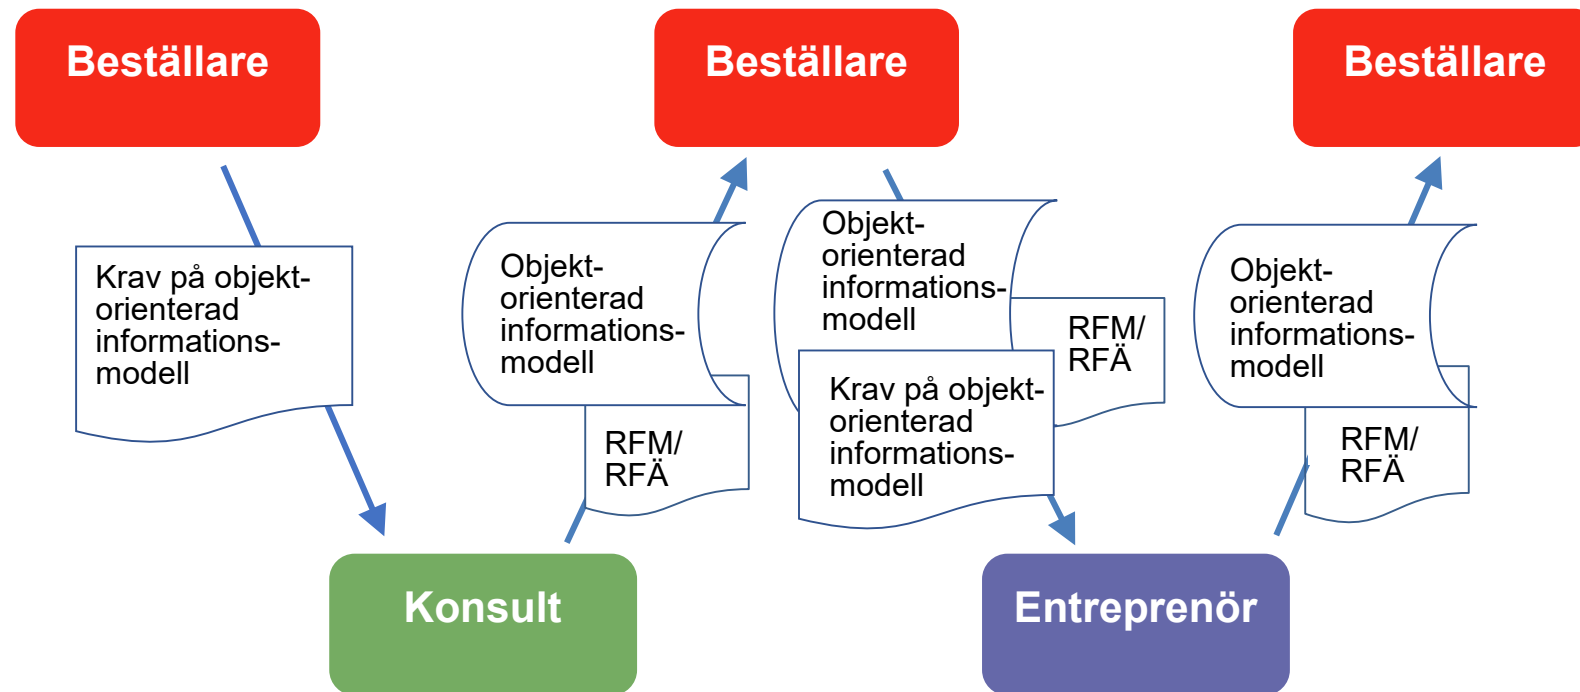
Beställare

Beställare

Beställare

Krav på objektorienterad informationsmodell

Objektorienterad informationsmodell

RFM/ RFÄ

Objektorienterad informationsmodell

RFM/ RFÄ

Krav på objektorienterad informationsmodell

Objektorienterad informationsmodell

RFM/ RFÄ

Konsult

Entreprenör